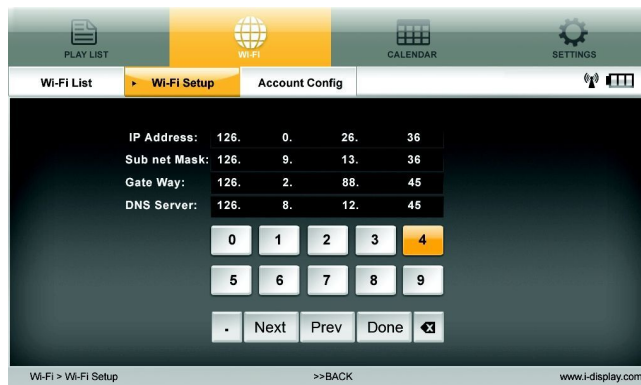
PLAY LIST
WI-FI
CALENDAR
SETTINGS

Wi-Fi List
Wi-Fi Setup
Account Config

| IP Address: | 126. | 0. | 26. | 36 |
|---|---|---|---|---|
| Sub net Mask: | 126. | 9. | 13. | 36 |
| Gate Way: | 126. | 2. | 88. | 45 |
| DNS Server: | 126. | 8. | 12. | 45 |

0 1 2 3 4
5 6 7 8 9
. Next Prev Done

Wi-Fi > Wi-Fi Setup
>>BACK
www.i-display.com